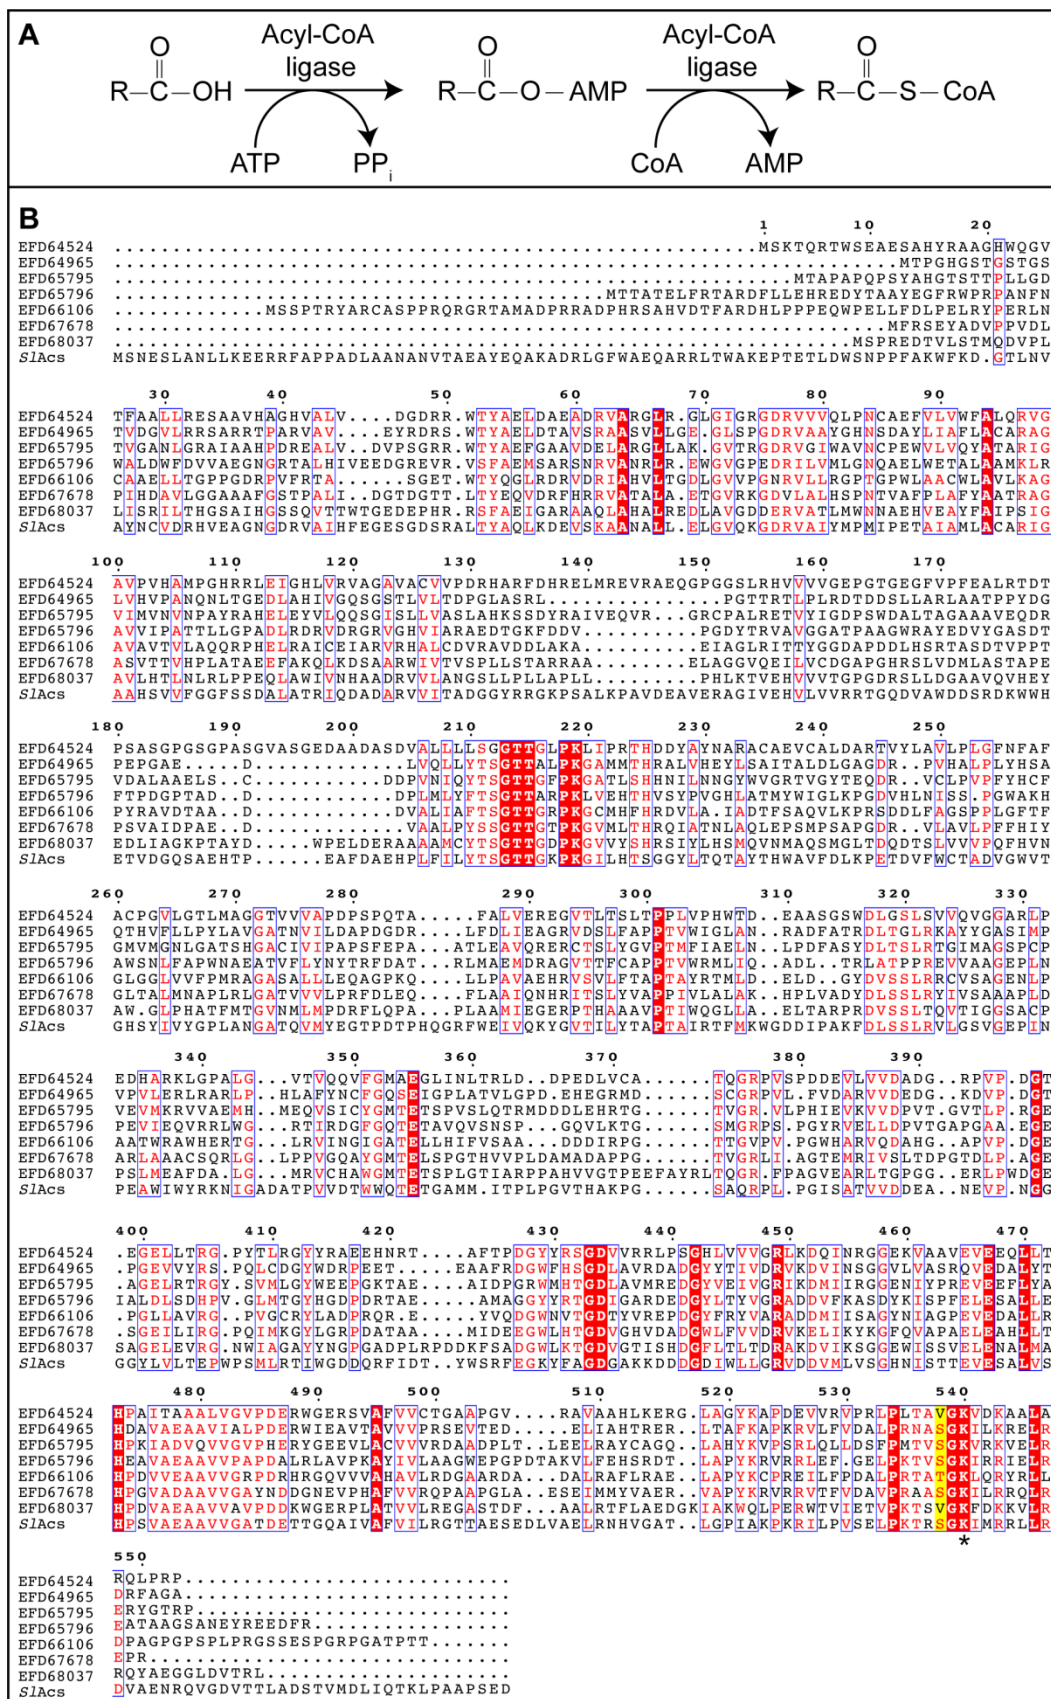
A

$R-\overset{O}{\overset{||}{C}}-OH$ Acyl-CoA ligase ATP $PP_i$ $R-\overset{O}{\overset{||}{C}}-O-AMP$ Acyl-CoA ligase CoA AMP $R-\overset{O}{\overset{||}{C}}-S-CoA$

B

1 10 20
EFD64524 ...........................................................MSKTQRTWSEAESAHYRAAGHWQGV
EFD64965 .................................................................MTPGHGSTGSTGS
EFD65795 ..............................................................MTAPAPQPSYAHGTSTTPLLGD
EFD65796 ................................................MTTATELFRTARDFLLEHREDYTAAYEGFRWPRPANFN
EFD66106 .............MSSPTRYARCASPPRQRGRTAMADPRRADPHRSAHVDTFARDHLPPPEQWPELLFDLPELRYPERLN
EFD67678 ...............................................................MFRSEYADVPPVDL
EFD68037 ...............................................................MSPREDTVLSTMQDVPL
SlAcs MSNESLANLLKEERRFAPPADLAANANVTAEAYEQAKADRLGFWAEQARRLTWAKEPTETLDWSNPPFAKWFKD.GTLNV

30 40 50 60 70 80 90
EFD64524 TFAALLRESAAVHAGHVALV....DGDRR.WTYAELDAEADRVARGLR.GLGIGRGDRVVVQLPNCAEFVLVWFALQRVG
EFD64965 TVDGVLRRSARTTPARVAV.....EYRDRS.WTYAELDTAVSRAASVLLGE.GLSPGDRVAAYGHNSDAYLIAFLACARAG
EFD65795 TVGANLGRAIAAHPDREALV..DVPSGRR.WTYAEFGAAVDELARGLAK.GVTRGDRVGIWAVNCPEWVLVQYATARIG
EFD65796 WALDWFDVVAEGNGRTALHIVEEDGREVR.VSFAEMSARSNRVANRLR.EWGVGPEDRILVMLGNQAELWETALAAMKLR
EFD66106 CAAELLTGPPGDRPVFRTA.......SGET.WTYQGLRDRVDRIAHVLTGDLGVVPGNRVLLRGPTGPWLAACWLAVLKAG
EFD67678 PIHDAVLGGAAAFGSTPALI..DGTDGTT.LTYEQVDRFHRRVATALA.ETGVRKGDVLALHSPNTVAFPLAFYAATRAG
EFD68037 ISRILTHGSAIHGSSQVTTWTGEDEPHR.RSFAEIGARAAQLAHALREDLAVGDGDRVATLMWNNAEHVEAYFAIPSIG
SlAcs AYNCVDRHVEAGNGDRVAIHFEGESGDSRALTYAQLKDEVSKAANALL.ELGVQKGDRVAIYMPMIPETAIAMLACARIG

100 110 120 130 140 150 160 170
EFD64524 AVPVHAMPGHRRLEIGHLVRVAGAVACVVPDRHARFDHRELMREVRAEQGPGGSLRHVVVVGEPGTGEGFVPFEALRTDT
EFD64965 LVHVPANQNLTGEDLAHIVGQSGSTLVLTDPGLASRL..........GPTTRTLPLRDTDDSLLARLAATPPYDG
EFD65795 VIMVNVNPAYRAHELEYVLQQSGISLLVASLAHKSSDYRAIVEQVR...GRCPALRETVYIGDPSWDALTAGAAAVEQDR
EFD65796 AVVIPATTLLGPADLRDRVDRGRVGHVIARAEDTGKFDDV........PGDYTRVAVGGATPAAGWRAYEDVYGASDT
EFD66106 AVVATVLAQQRPHELRAICEIARVRHALCDVRAVDDLAKA.........EIAGLRITTYGGDAPDDLHSRTASDTVPPT
EFD67678 ASVTTVHPLATAEEFAKQLKDSAARWIVTVSPLLSTARRAA.........ELAGGVQEILVCDGAPGHRSLVDMLASTAPE
EFD68037 AVLHTLNLRLPPEQLAWIVNHAADRVVLANGSLLPLAPLL.........PHLKTVEHVVVTGPGDRSLLDGAAVQVHEY
SlAcs AAHSVVFGGFSSDALATRIQDADARVVITADGGYRRGKPSALKPAVDEAVERAGIVEHVLVVRRTGQDVAWDDSRDKWHH

180 190 200 210 220 230 240 250
EFD64524 PSASGPGSGPASGVASGEDADASDVALLLLSGGTTGLPKLIPRTHDDYAYNARACAEVCALDARTVYLAVLPLGFNFAF
EFD64965 PEPGAE.....D...........VQLLYTSGTTALPKGAMMTHRALVHEYLSAITALDLGAGDR..PVHALPLYHSA
EFD65795 VDALAAELS..C...........DDPVNIQYTSGTTGFPKGATLSHHNILNNGYWVGRTVGYTEQDR..VCLPVPFYHCF
EFD65796 FTPDGPTAD..D...........DPLMLYFTSGTTARPKLVEHTHVSYPVGHLATMYWIGLKPGDVHLNISS.PGWAKH
EFD66106 PYRAVDTAA..D...........DVALIAFTSGTTGRPKGCMHFHRDVLA.IADTFSAQVLKPRSDDLFAGSPPLGFTF
EFD67678 PSVAIDPAE..D...........VAALPYSSGTTGRPKGVMLTHRQIATNLAQLEPSMPSAPGDR..VLAVLPFFHIY
EFD68037 EDLIAGKPTAYD.....WPELDERAAAMCYTSGTTGDPKGVVYSHRSIYLHSMQVNMAQSMGLTDQDTSLVVVPQFHVN
SlAcs ETVDGQSAEHTP.....EAFDAEHPLFILYTSGTTGKPKGILHTSGGYLTQTAYTHWAVFDLKPETDVFWCTADVGWVT

260 270 280 290 300 310 320 330
EFD64524 ACPGVLGTLMAGGTVVVAPDPSPQTA.....FALVEREGVTLTSLTPPLVPHWTD..EAASGSWDLGSLSVVQVGGARLP
EFD64965 QTHVFLLPYLAVGATNVILDAPDGDR....LFDLIEAGRVDSLFAPPTVWIGLAN..RADFATRDLTGLRKAYYGASIMP
EFD65795 GMVMGNLGATSHGACIVIPAPSFEPA....ATLEAVQRERCTSLYGVPTMFIAELN..LPDFASYDLTSLRTGIMAGSPCP
EFD65796 AWSNLFAPWNAEATVFLYNYTRFDAT....RLMAEMDRAGVTTFCAPPTVWRMLIQ..ADL..TRLATPPREVVAAGEPLN
EFD66106 GLGGLVVFPMRAGASALLLEQAGPKQ....LLPAVAEHRVSVLFTAPTAYRTMLD..ELD..GYDVSSLRRCVSAGENLP
EFD67678 GLTALMNAPLRLGATVVVLPRFDLEQ....FLAAIQNHRITSLYVAPPIVLALAK..HPLVADYDLSSLRYIVSAAAPLD
EFD68037 AW.GLPHATFMTGVNMLMPDRFLQPA....PLAAMIEGERPTHAAVPTIWQGLLA..ELTARPRDVSSLTQVTIGGSACP
SlAcs GHSYIVYGPLANGATQVMYEGTPDTPHQGRFWEIVQKYGVTILYTAPTAIRTFMKWGDDIPAKFDLSSLRLLGSVGEPIN

340 350 360 370 380 390
EFD64524 EDHARKLGPALG...VTVQQVFGMAEGLINLTRLD..DPEDLVCA......TQGRPVSPDDEVLVVDADG..RPVP.DGT
EFD64965 VPVLERLRARALP..HLAFYNCFGQSEIGPLATVLGPD.EHEGRMD......SCGRPVL.FVDARVVDEDG..KDVP.DGT
EFD65795 VEVMKRVVAEMH..MEQVSICYGMTETSPVSLQTRMDDDLEHRTG......TVGR.VLPHIEVKVVDPVT.GVTLP.RGE
EFD65796 PEVIEQVRRLWG...RTIRDGFGQTETAVQVSNSP...GQVLKTG......SMGRPS.PGYRVELLDPVTGAPGAA.EGE
EFD66106 AATWRAWHERTG...LRVINGIGATELLHIFVSAA...DDDIRPG......TTGVPV.PGWHARVQDAHG..APVP.DGE
EFD67678 ARLAAACSQRLG...LPPVGQAYGMTELSPGTHVVPLDAMADAPPG......TVGRLI.AGTEMRIVSLTDPGTDLP.AGE
EFD68037 PSLMEAFDA..LG...MRVCHAWGMTETSPLGTIARPPAHVVGTPEEFAYRLTQGR.FPAGVEARLTGPGG..ERLPWDGE
SlAcs PEAWIWYRKNIGADATPVVDTWWQTETGAMM.ITPLPGVTHAKPG......SAQRPL.PGISATVVDDEA..NEVP.NGG

400 410 420 430 440 450 460 470
EFD64524 .EGELLTRG.PYTLRGYYRAEEHNRT....AFTPDGYYRSGDVVRRLPSGHLVVVGRLKDQINRGGEKVAAVEVEEQLLT
EFD64965 .PGEVVYRS.PQLCDGYWDRPEET.....EAAFRDGWFHSGDLAVRDADGYYTIVDRVKDVINSGGVLVASRQVEDALYT
EFD65795 .AGELRTRGY.SVMLGYWEEPGKTAE....AIDPGRWMHTGDLAVMREDGYVEIVGRIKDMIIRGGENIYPREVEEFLYA
EFD65796 IALDLSDHPV.GLMTGYHGDPDRTAE....AMAGGYYRTGDIGARDEDGYLTYVGRADDVFKASDYKISPFELESALLE
EFD66106 .PGLLAVRG..PVGCRYLADPRQR.E....YVQDGWNVTGDTYVREPDGYFRYVARADDMIISAGYNIAGPEVEEALLE
EFD67678 .SGEILIRG.PQIMKGYLGRPDATAA....MIDEEGWLHTGDVGHVDADGWLFVVDRVKELIKYKGFQVAPAELEAHLLT
EFD68037 AVAEAAVIALPDERWIEAVTAVVVPRSEVTED....EELIAHTRER..LTAFKAPKRVLFVDALPRNASGKILKREL..
EFD68037 .AGEVLEVRG.NWIAGAYYNGPGADPLRPDDKFSADGWLKTGDVGTISHDGFLTLTDRAKDVIKSGGEWISSVEVENALMA
SlAcs GGYLVLTEPWPSMLRTIWGDDQRFIDT..YWSRFEGKYFAGDGAKKDDDGDIWLLGRVDDVMLVSGHNISTTEVESALVS

480 490 500 510 520 530 540
EFD64524 HPAITAAALVGVPDERWGERSVAFVVCTGAAPGV....RAVAAHLKERG.LAGYKAPDEVVRVPRLPLTAVGKVDKAALA
EFD64965 HDAVAEAAVIALPDERWIEAVTAVVVPRSEVTED.....ELIAHTRER..LTAFKAPKRVLFVDALPRNASGKILKRELR
EFD65795 HPKIADVQVVGVPHERYGEEVLACVVVRDADPLT..LEELRAYCAGQ..LAHYKVPSRLQLLDSFPMTVSGKVRKVELR
EFD65796 HEAVAEAAVVPAPDALRLAVPKAYIVLAAGWEPGPDTAKVLFEHSRDT..LAPYKRVRRLEF.GELPKTVSGKIRRIELR
EFD66106 HPDVVEAAVVGRPDRHRGQVVVAHAVLRDGAARDA...DALRAFLRAE..LAPYKCPREILFPDALPRATATGKLQRYRL
EFD67678 HPGVADAAVVGAYNDGNEVPHAFVVRQPAAPGLA..ESEIMMYVAER..VAPYKRVRRVTFVDAVPRAASGKILRRQLR
EFD68037 HPDVAEAAVVAVPDDKWGERPLATVVLREGASTDF...AALRTFLAEDGKIAKWQLPERWTVIETVPKTSVGKFDKVLR
SlAcs HPSVAEAAVVGATDETTGQAIVAFVILRGTTAESEDLVAELRNHVGAT..LGPIAKPKRILPVSELPKTRSGKIMRRLLR

550
EFD64524 RQLPRP..........................
EFD64965 DRFAGA..........................
EFD65795 ERYGTRP.........................
EFD65796 EATAAGSANEYREDFR................
EFD66106 DPAGPGPSPLPRGSSESPGRPGATPTT.....
EFD67678 EPR.............................
EFD68037 RQYAEGGLDVTRL...................
SlAcs DVAENRQVGDVTTLADSTVMDLIQTKLPAAPSED